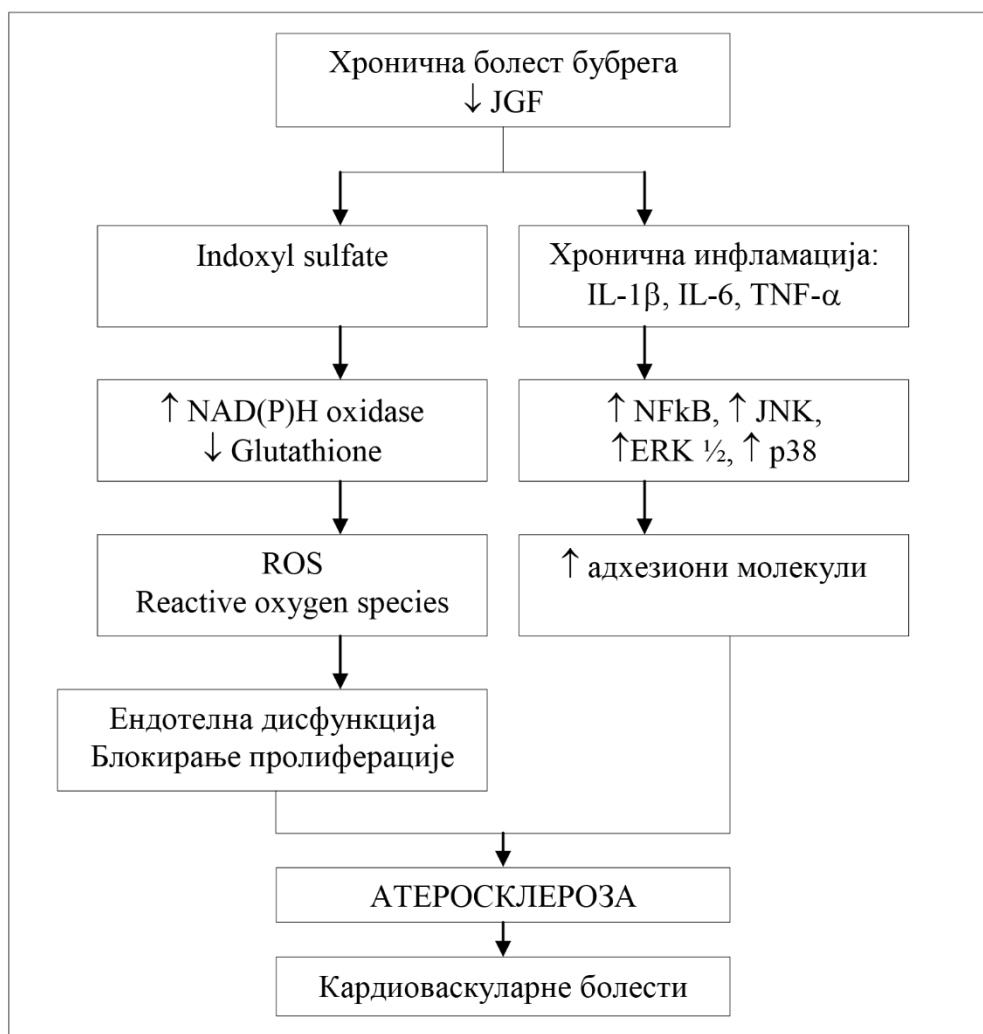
Хронична болест бубрега
↓ JGF

Indoxyl sulfate

Хронична инфламација:
IL-1β, IL-6, TNF-α

↑ NAD(P)H oxidase
↓ Glutathione

↑ NFkB, ↑ JNK,
↑ERK ½, ↑ p38

ROS
Reactive oxygen species

↑ адхезиони молекули

Ендотелна дисфункција
Блокирање пролиферације

АТЕРОСКЛЕРОЗА

Кардиоваскуларне болести